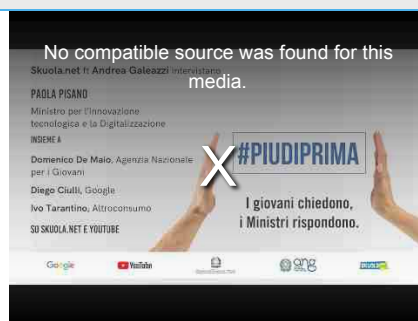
No compatible source was found for this media.

Skuola.net ft Andrea Galeazzi intervistano

PAOLA PISANO
Ministro per l'Innovazione tecnologica e la Digitalizzazione

INSIEME A

Domenico De Maio, Agenzia Nazionale per i Giovani

Diego Ciulli, Google

Ivo Tarantino, Altroconsumo

SU SKUOLA.NET E YOUTUBE

X

#PIUDIPRIMA

I giovani chiedono, i Ministri rispondono.

Google YouTube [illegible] ang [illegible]